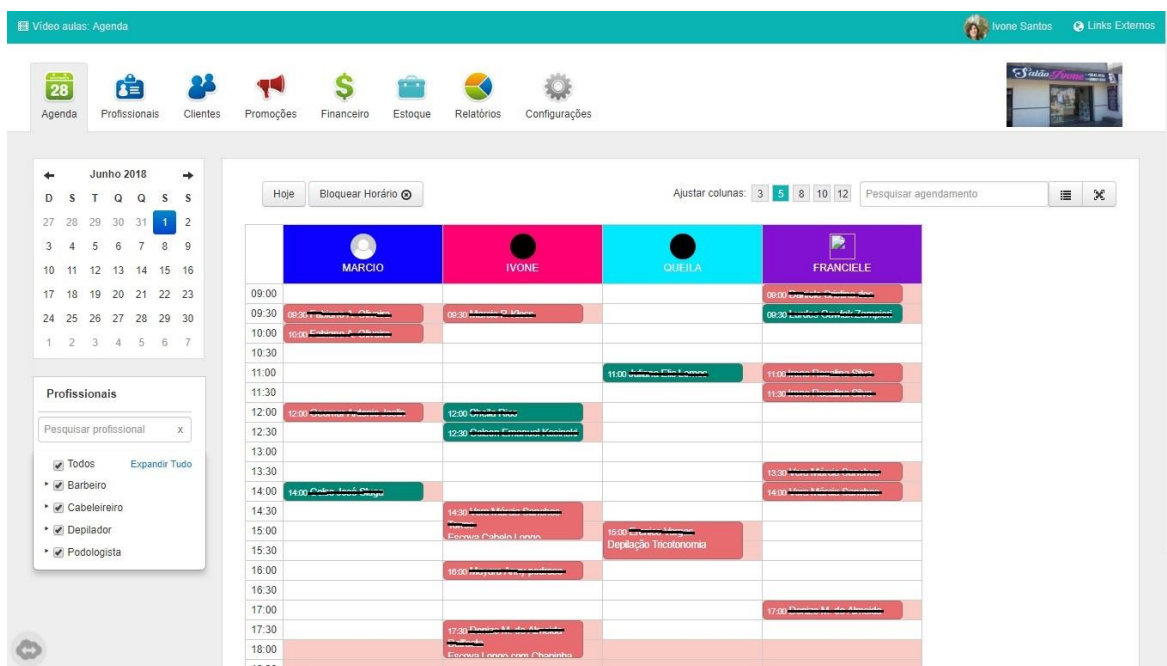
Vídeo aulas: Agenda

Ivone Santos   Links Externos

28
Agenda   Profissionais   Clientes   Promoções   Financeiro   Estoque   Relatórios   Configurações

Salão Ivone

Junho 2018

| D | S | T | Q | Q | S | S |
|---|---|---|---|---|---|---|
| 27 | 28 | 29 | 30 | 31 | 1 | 2 |
| 3 | 4 | 5 | 6 | 7 | 8 | 9 |
| 10 | 11 | 12 | 13 | 14 | 15 | 16 |
| 17 | 18 | 19 | 20 | 21 | 22 | 23 |
| 24 | 25 | 26 | 27 | 28 | 29 | 30 |
| 1 | 2 | 3 | 4 | 5 | 6 | 7 |

Profissionais

Pesquisar profissional   x

Todos   Expandir Tudo
Barbeiro
Cabeleireiro
Depilador
Podologista

Hoje   Bloquear Horário

Ajustar colunas: 3 5 8 10 12   Pesquisar agendamento

| | MARCIO | IVONE | QUEILA | FRANCIELE |
|---|---|---|---|---|
| 09:00 | | | | 09:00 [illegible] |
| 09:30 | 09:30 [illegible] | 09:30 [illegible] | | 09:30 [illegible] |
| 10:00 | 10:00 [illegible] | | | |
| 10:30 | | | | |
| 11:00 | | | 11:00 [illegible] | 11:00 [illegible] |
| 11:30 | | | | 11:30 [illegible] |
| 12:00 | 12:00 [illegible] | 12:00 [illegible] | | |
| 12:30 | | 12:30 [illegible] | | |
| 13:00 | | | | |
| 13:30 | | | | 13:30 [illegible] |
| 14:00 | 14:00 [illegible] | | | 14:00 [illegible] |
| 14:30 | | 14:30 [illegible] Escova Cabelo Longo | | |
| 15:00 | | | 15:00 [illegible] Depilação Tricotonomia | |
| 15:30 | | | | |
| 16:00 | | 16:00 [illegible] | | |
| 16:30 | | | | |
| 17:00 | | | | 17:00 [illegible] |
| 17:30 | | 17:30 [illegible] | | |
| 18:00 | | Escova Longo com Chapinha | | |